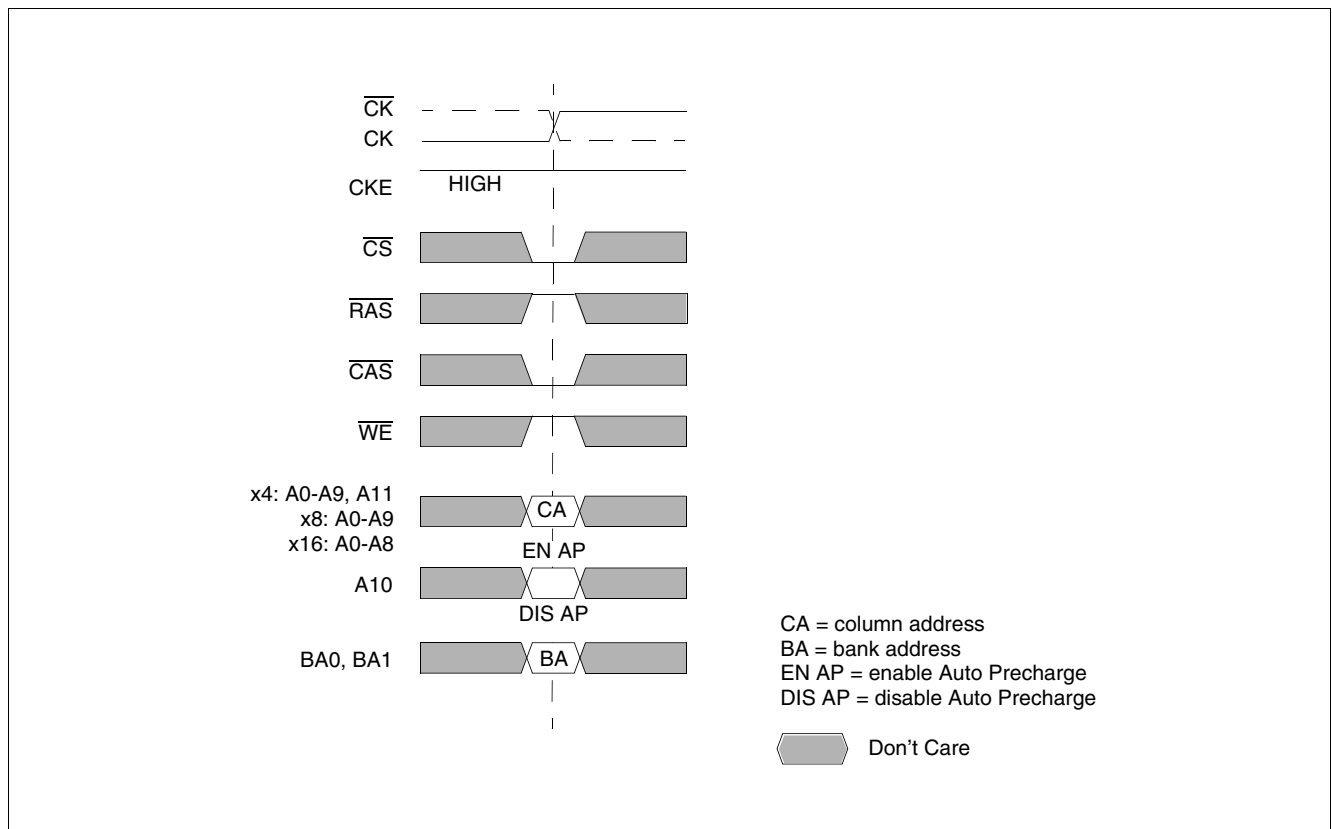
$\overline{CK}$
CK
CKE
HIGH
$\overline{CS}$
$\overline{RAS}$
$\overline{CAS}$
$\overline{WE}$
x4: A0-A9, A11
x8: A0-A9
x16: A0-A8
CA
EN AP
A10
DIS AP
BA0, BA1
BA

CA = column address
BA = bank address
EN AP = enable Auto Precharge
DIS AP = disable Auto Precharge

Don't Care